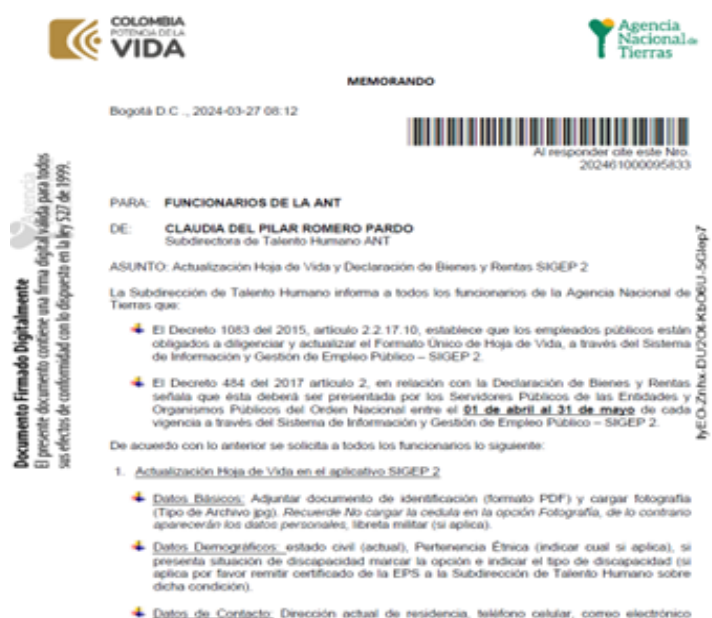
COLOMBIA
POTENCIA DE LA
VIDA

Agencia
Nacional de
Tierras

MEMORANDO

Bogotá D.C ., 2024-03-27 08:12

Al responder cite este Nro.
20246100095833

Documento Firmado Digitalmente
El presente documento contiene una firma digital válida para todos sus efectos de conformidad con lo dispuesto en la ley 527 de 1999.

hyEO-Znhx-DU2OI-Kb06U-5Gkep7

PARA: FUNCIONARIOS DE LA ANT

DE: CLAUDIA DEL PILAR ROMERO PARDO
Subdirectora de Talento Humano ANT

ASUNTO: Actualización Hoja de Vida y Declaración de Bienes y Rentas SIGEP 2

La Subdirección de Talento Humano informa a todos los funcionarios de la Agencia Nacional de Tierras que:

El Decreto 1083 del 2015, artículo 2.2.17.10, establece que los empleados públicos están obligados a diligenciar y actualizar el Formato Único de Hoja de Vida, a través del Sistema de Información y Gestión de Empleo Público – SIGEP 2.

El Decreto 484 del 2017 artículo 2, en relación con la Declaración de Bienes y Rentas señala que ésta deberá ser presentada por los Servidores Públicos de las Entidades y Organismos Públicos del Orden Nacional entre el 01 de abril al 31 de mayo de cada vigencia a través del Sistema de Información y Gestión de Empleo Público – SIGEP 2.

De acuerdo con lo anterior se solicita a todos los funcionarios lo siguiente:

1. Actualización Hoja de Vida en el aplicativo SIGEP 2

Datos Básicos: Adjuntar documento de identificación (formato PDF) y cargar fotografía (Tipo de Archivo jpg). Recuerde No cargar la cedula en la opción Fotografía, de lo contrario aparecerán los datos personales, libreta militar (si aplica).

Datos Demográficos: estado civil (actual), Pertenencia Étnica (indicar cual si aplica), si presenta situación de discapacidad marcar la opción e indicar el tipo de discapacidad (si aplica por favor remitir certificado de la EPS a la Subdirección de Talento Humano sobre dicha condición).

Datos de Contacto: Dirección actual de residencia, teléfono celular, correo electrónico